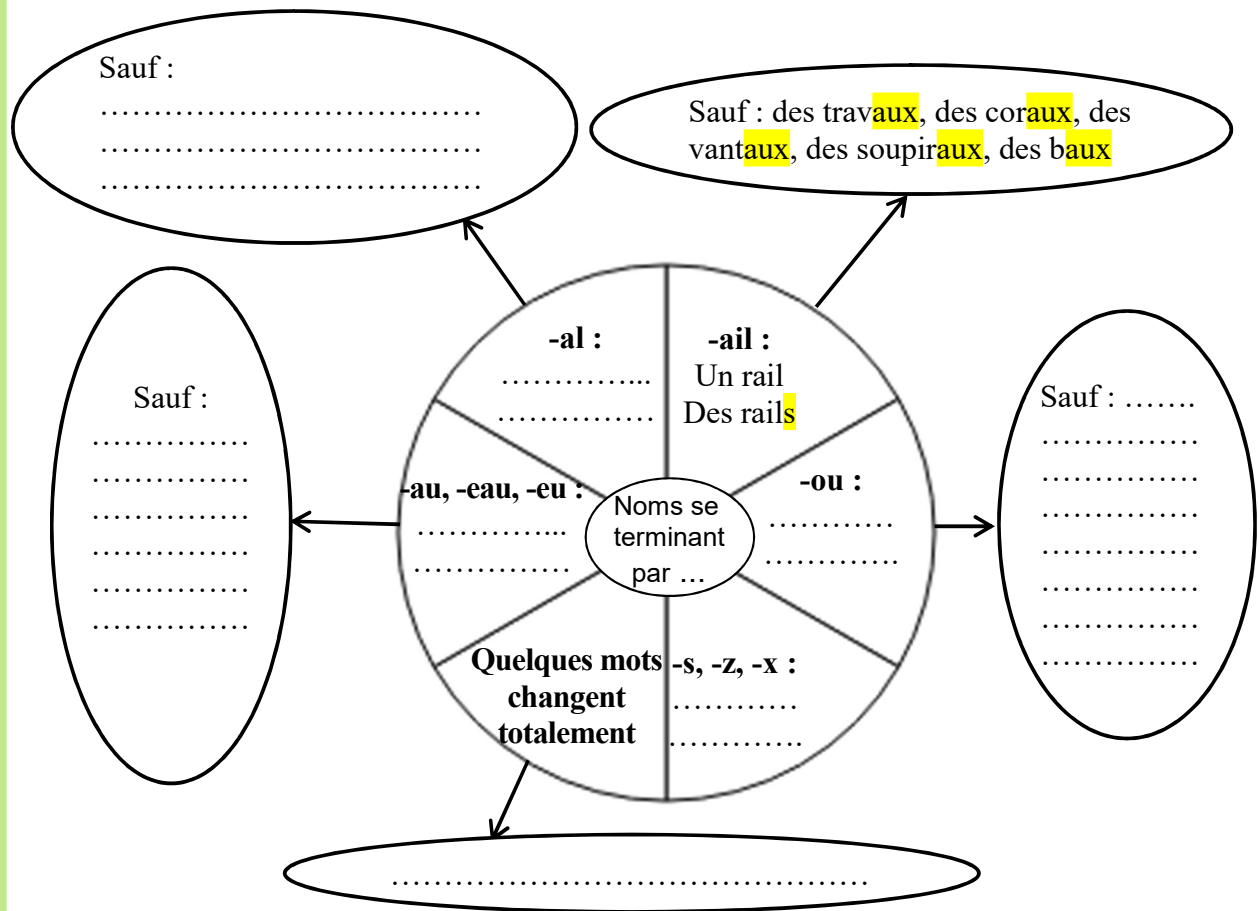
Sauf :
…………………………………
…………………………………
…………………………………

Sauf : des travaux, des coraux, des vantaux, des soupiraux, des baux

-al :
…………...
……………

-ail :
Un rail
Des rails

Sauf :
……………
……………
……………
……………
……………
……………

-au, -eau, -eu :
…………...
……………

Noms se terminant par …

-ou :
…………
………….

Sauf : …….
……………
……………
……………
……………
……………
……………
……………

Quelques mots changent totalement

-s, -z, -x :
…………
………….

…………………………………………